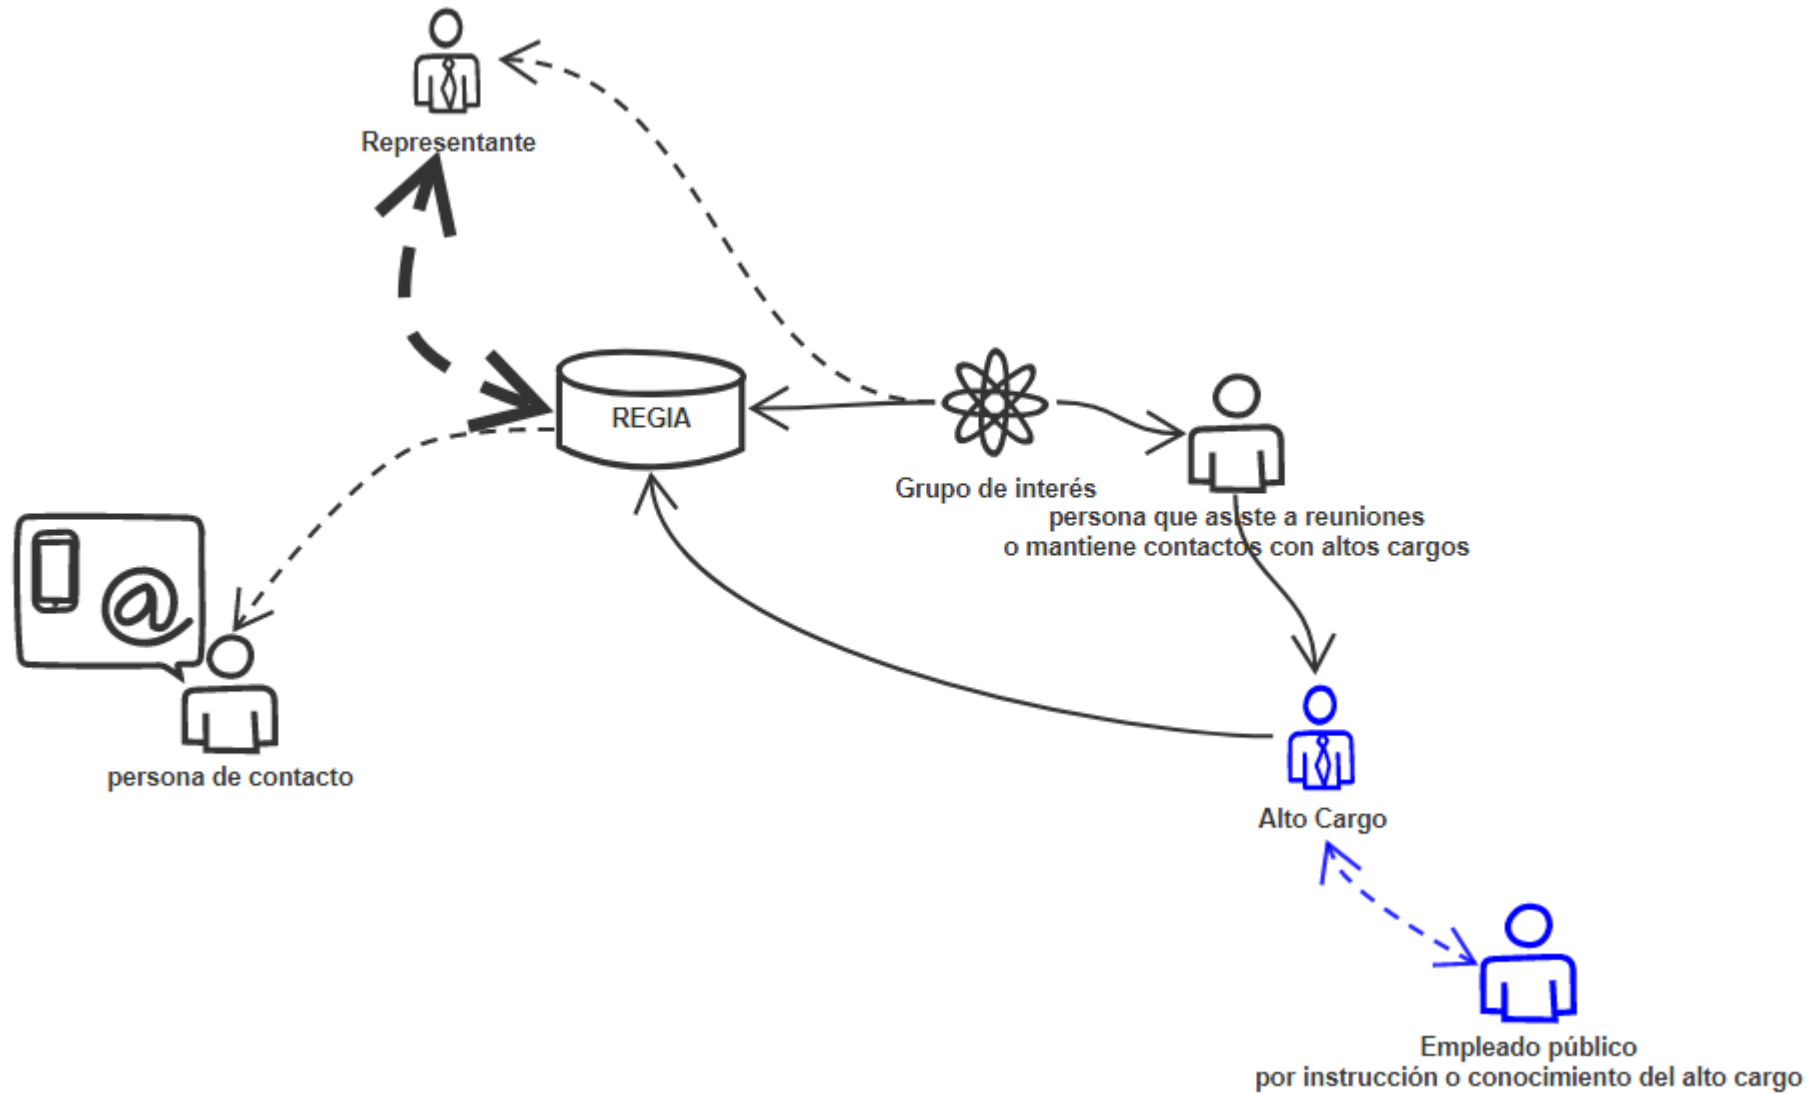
Representante

REGIA

Grupo de interés

persona que asiste a reuniones o mantiene contactos con altos cargos

@

persona de contacto

Alto Cargo

Empleado público
por instrucción o conocimiento del alto cargo